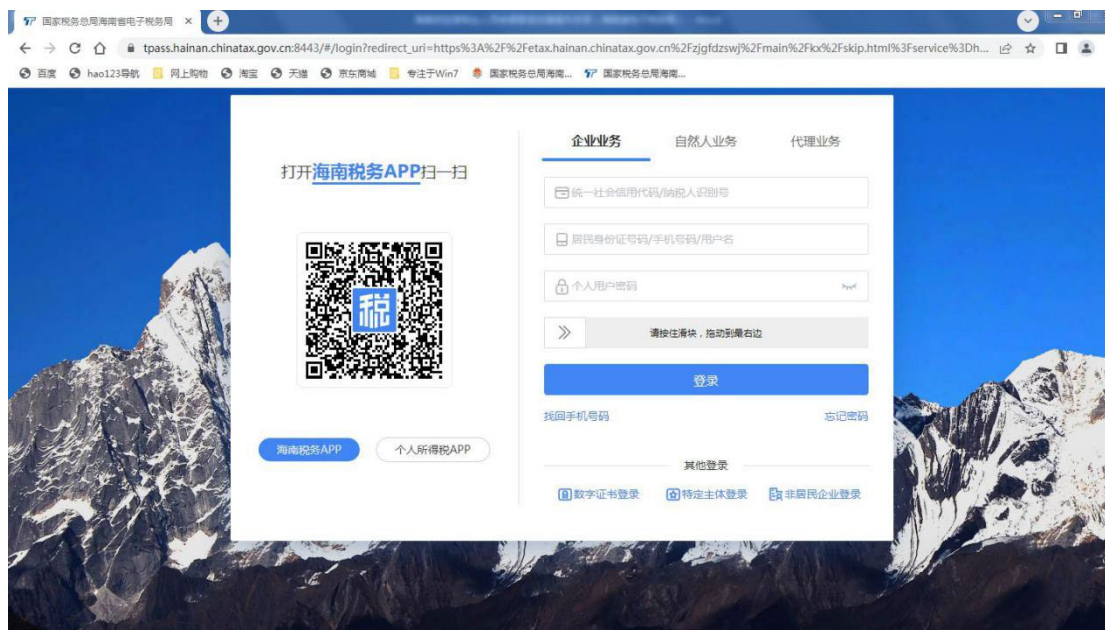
国家税务总局海南省电子税务局 ×

tpass.hainan.chinatax.gov.cn:8443/#/login?redirect_uri=https%3A%2F%2Fetax.hainan.chinatax.gov.cn%2Fzjgfdzswj%2Fmain%2Fkx%2Fskip.html%3Fservice%3Dh...

百度 hao123导航 网上购物 淘宝 天猫 京东商城 专注于Win7 国家税务总局海南... 国家税务总局海南...

打开海南税务APP扫一扫

税

海南税务APP 个人所得税APP

企业业务 自然人业务 代理业务

统一社会信用代码/纳税人识别号

居民身份证号码/手机号码/用户名

个人用户密码

请按住滑块，拖动到最右边

登录

找回手机号码 忘记密码

其他登录

数字证书登录 特定主体登录 非居民企业登录